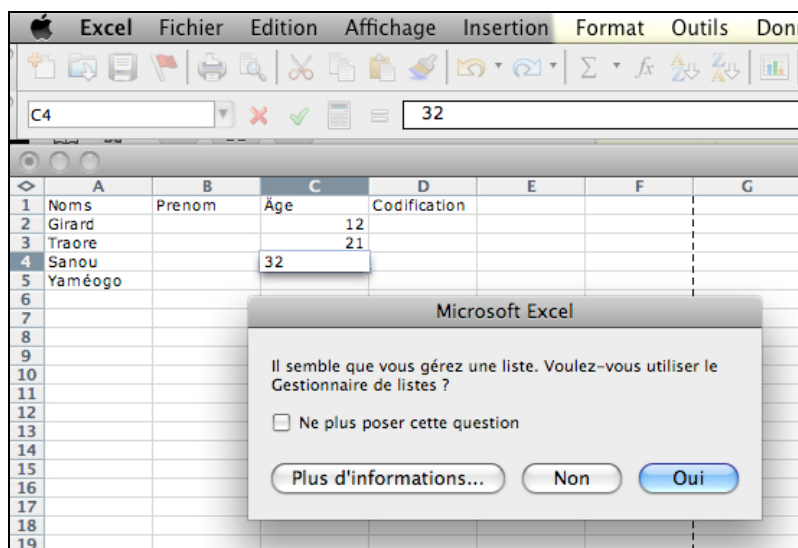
Excel Fichier Edition Affichage Insertion Format Outils Donn

C4 32

| | A | B | C | D | E | F | G |
|---|---|---|---|---|---|---|---|
| 1 | Noms | Prenom | Âge | Codification | | | |
| 2 | Girard | | 12 | | | | |
| 3 | Traore | | 21 | | | | |
| 4 | Sanou | | 32 | | | | |
| 5 | Yaméogo | | | | | | |
| 6 | | | | | | | |
| 7 | | | | | | | |
| 8 | | | | | | | |
| 9 | | | | | | | |
| 10 | | | | | | | |
| 11 | | | | | | | |
| 12 | | | | | | | |
| 13 | | | | | | | |
| 14 | | | | | | | |
| 15 | | | | | | | |
| 16 | | | | | | | |
| 17 | | | | | | | |
| 18 | | | | | | | |
| 19 | | | | | | | |

Microsoft Excel

Il semble que vous gérez une liste. Voulez-vous utiliser le Gestionnaire de listes ?

Ne plus poser cette question

Plus d'informations... Non Oui